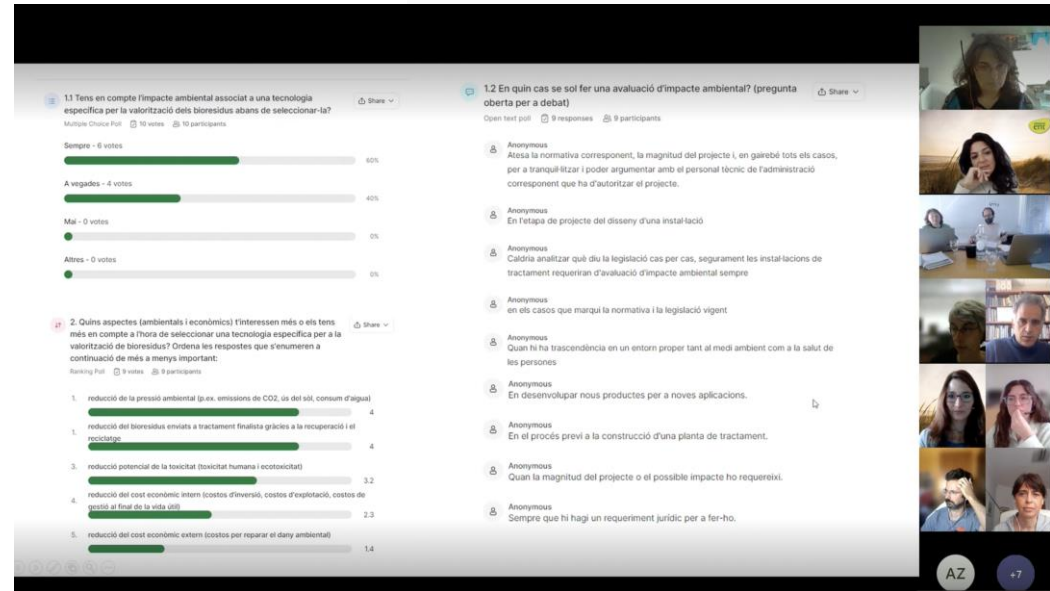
1.1 Tens en compte l'impacte ambiental associat a una tecnologia específica per la valorització dels bioresidus abans de seleccionar-la?

Share

Multiple Choice Poll 10 votes 10 participants

Sempre - 6 votes 60%

A vegades - 4 votes 40%

Mai - 0 votes 0%

Altres - 0 votes 0%

2. Quins aspectes (ambientals i econòmics) t'interessen més o els tens més en compte a l'hora de seleccionar una tecnologia específica per a la valorització de bioresidus? Ordena les respostes que s'enumeren a continuació de més a menys important:

Share

Ranking Poll 9 votes 9 participants

1. reducció de la pressió ambiental (p.ex. emissions de CO2, ús del sòl, consum d'aigua) 4

1. reducció del bioresidus enviats a tractament finalista gràcies a la recuperació i el reciclatge 4

3. reducció potencial de la toxicitat (toxicitat humana i ecotoxicitat) 3.2

4. reducció del cost econòmic intern (costos d'inversió, costos d'explotació, costos de gestió al final de la vida útil) 2.3

5. reducció del cost econòmic extern (costos per reparar el dany ambiental) 1.4

1.2 En quin cas se sol fer una avaluació d'impacte ambiental? (pregunta oberta per a debat)

Share

Open text poll 9 responses 9 participants

Anonymous
Atesa la normativa corresponent, la magnitud del projecte i, en gairebé tots els casos, per a tranquil·litzar i poder argumentar amb el personal tècnic de l'administració corresponent que ha d'autoritzar el projecte.

Anonymous
En l'etapa de projecte del disseny d'una instal·lació

Anonymous
Caldria analitzar què diu la legislació cas per cas, segurament les instal·lacions de tractament requeriran d'avaluació d'impacte ambiental sempre

Anonymous
en els casos que marqui la normativa i la legislació vigent

Anonymous
Quan hi ha trascendència en un entorn proper tant al medi ambient com a la salut de les persones

Anonymous
En desenvolupar nous productes per a noves aplicacions.

Anonymous
En el procés previ a la construcció d'una planta de tractament.

Anonymous
Quan la magnitud del projecte o el possible impacte ho requereixi.

Anonymous
Sempre que hi hagi un requeriment jurídic per a fer-ho.

eni

AZ

+7